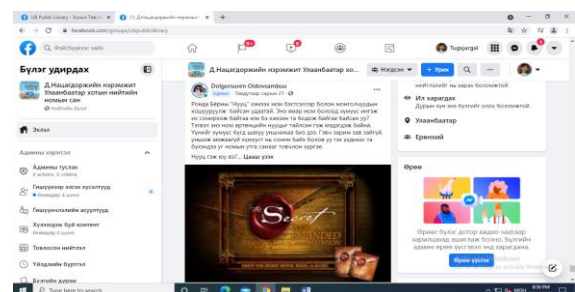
UB Public Library - Нийтийн ... | (1) Д.Нацагдоржийн нэрэмжит ... | +

facebook.com/groups/ubpubliclibrary

Фэйсбүүкээс хайх

Tugsjargal

Бүлэг удирдах

Д.Нацагдоржийн нэрэмжит Улаанбаатар хотын нийтийн номын сан

Эхлэх

Админы хэрэгсэл

Админы туслах

Гишүүнчлэх хүсэлтүүд

Гишүүнчлэлийн асуултууд

Хүлээгдэж буй контент

Тохиолдол нийтлэх

Үйлдлийн бүртгэл

Бүлгийн дүрэм

Д.Нацагдоржийн нэрэмжит Улаанбаатар хо...

Нэгдсэн | + Урих

Dolgorsuren Oidovsambuu

Админ · Завдсан сарын 27

Ронда Бёрны "Нууц" хэмээх ном бестселлер болон монголчуудын хоорондуурч. Байгаа удаатай. Энэ өвөр ном болоод хүмүүс юмээр их сонирхож байгаа ном би хэмээн та бодож байгаа байгаа уу? Тэгвэл энэ ном өртөөнийн нүүдэл тайлсан гэж хэдэгдэж байна. Үүнийг хүмүүс бүгд шууд уншиж байгаа биш. Гэхдээ зарим зөв зайгүй, уншиж хамгийн чухал бодож...

Нууц гэж юу вэ?... Цааш үзэх

нийтлэлийг нь харах боломжтой.

Их харагдах

Дурын хүн энэ бүлгийг олох боломжтой.

Улаанбаатар

Ерөнхий

Өрөө

Өрөөг бүлэг дотор видео чаатаар харилцахад ашиглаж болно. Бүлгийн админ өрөө үүсгэвэл энд харагдана.

Өрөө үүсгэх

Type here to search